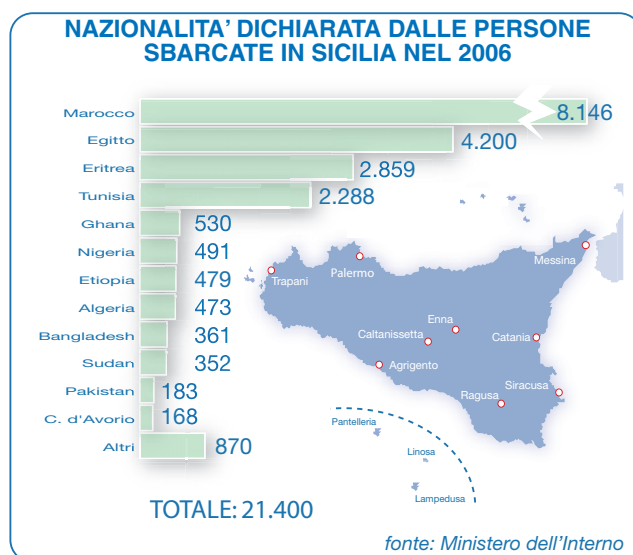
NAZIONALITA' DICHIARATA DALLE PERSONE SBARCATE IN SICILIA NEL 2006

| | |
|---|---|
| Marocco | 8.146 |
| Egitto | 4.200 |
| Eritrea | 2.859 |
| Tunisia | 2.288 |
| Ghana | 530 |
| Nigeria | 491 |
| Etiopia | 479 |
| Algeria | 473 |
| Bangladesh | 361 |
| Sudan | 352 |
| Pakistan | 183 |
| C. d'Avorio | 168 |
| Altri | 870 |

Trapani
Palermo
Messina
Enna
Caltanissetta
Catania
Agrigento
Siracusa
Ragusa
Pantelleria
Linosa
Lampedusa

TOTALE: 21.400

fonte: Ministero dell'Interno